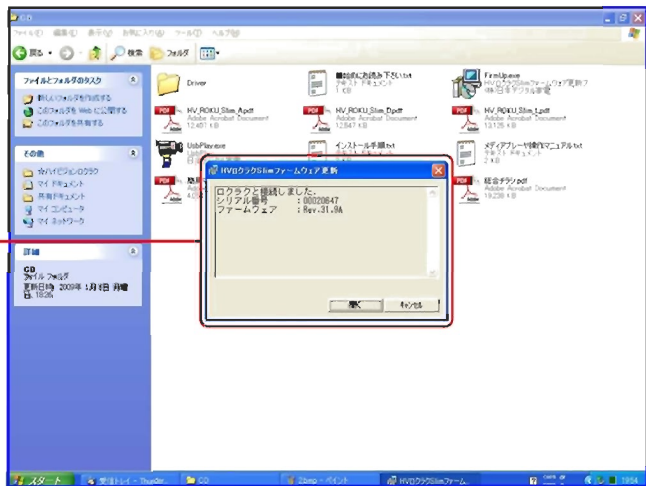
CD

ファイル(F) 編集(E) 表示(V) お気に入り(A) ツール(T) ヘルプ(H)

戻る 検索 フォルダ

ファイルとフォルダのタスク
新しいフォルダを作成する
このフォルダを Web に公開する
このフォルダを共有する

その他
ネットワーク
マイ ドキュメント
共有ドキュメント
マイ コンピュータ
マイ ネットワーク

詳細
CD
ファイル フォルダ
更新日時: 2009年 1月 8日 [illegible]
18:26

Driver

最初にお読み下さい.txt
テキスト ドキュメント
1 KB

FirmUp.exe
HVロクラクSlimファームウェア更新
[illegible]

HV_ROKU_Slim_A.pdf
Adobe Acrobat Document
12,451 KB

HV_ROKU_Slim_D.pdf
Adobe Acrobat Document
12,847 KB

HV_ROKU_Slim_I.pdf
Adobe Acrobat Document
13,126 KB

UsbPlay.exe

インストール手順.txt

メディアプレーヤ操作マニュアル.txt
テキスト ドキュメント
2 KB

総合チラシ.pdf
Adobe Acrobat Document
19,239 KB

HVロクラクSlimファームウェア更新
ロクラクと接続しました。
シリアル番号 : 00020647
ファームウェア : Rev.31.9A

開く キャンセル

スタート
HVロクラクSlimファーム...
CD
19:54